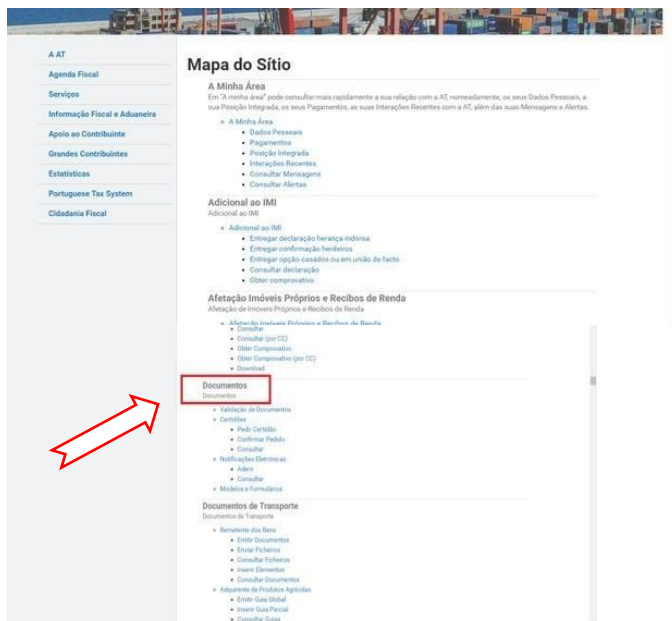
A AT
Agenda Fiscal
Serviços
Informação Fiscal e Aduaneira
Apoio ao Contribuinte
Grandes Contribuintes
Estatísticas
Portuguese Tax System
Cidadania Fiscal

Mapa do Sítio

A Minha Área
Em "A minha área" pode consultar mais rapidamente a sua relação com a AT, nomeadamente, os seus Dados Pessoais, a sua Posição Integrada, os seus Pagamentos, as suas Interações Recentes com a AT, além das suas Mensagens e Alertas.

- A Minha Área
  - Dados Pessoais
  - Pagamentos
  - Posição Integrada
  - Interações Recentes
  - Consultar Mensagens
  - Consultar Alertas

Adicional ao IMI
Adicional ao IMI

- Adicional ao IMI
  - Entregar declaração herança indivisa
  - Entregar confirmação herdeiros
  - Entregar opção casados ou em união de facto
  - Consultar declaração
  - Obter comprovativo

Afetação Imóveis Próprios e Recibos de Renda
Afetação de Imóveis Próprios e Recibos de Renda

- Afetação Imóveis Próprios e Recibos de Renda
  - Consultar
  - Consultar (por CC)
  - Obter Comprovativo
  - Obter Comprovativo (por CC)
  - Download

Documentos
Documentos

- Validação de Documentos
- Certidões
  - Pedir Certidão
  - Confirmar Pedido
  - Consultar
- Notificações Eletrónicas
  - Aderir
  - Consultar
- Modelos e Formulários

Documentos de Transporte
Documentos de Transporte

- Remetente dos Bens
  - Emitir Documentos
  - Enviar Ficheiros
  - Consultar Ficheiros
  - Inserir Elementos
  - Consultar Documentos
- Adquirente de Produtos Agrícolas
  - Emitir Guia Global
  - Inserir Guia Parcial
  - Consultar Guias